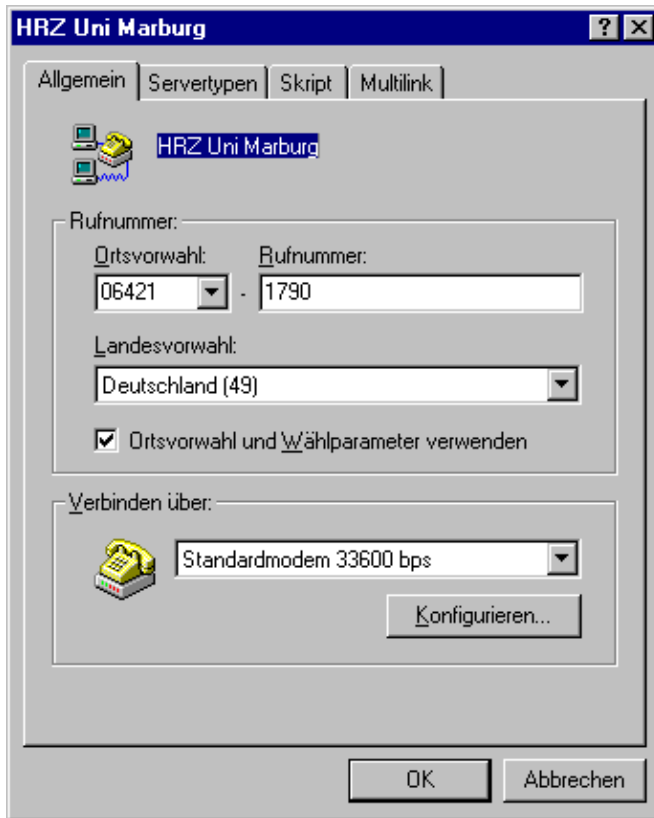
HRZ Uni Marburg
?
X

Allgemein | Servertypen | Skript | Multilink

HRZ Uni Marburg

Rufnummer:

Ortsvorwahl: 06421 - Rufnummer: 1790

Landesvorwahl:
Deutschland (49)

☑ Ortsvorwahl und Wählparameter verwenden

Verbinden über:
Standardmodem 33600 bps

Konfigurieren...

OK
Abbrechen